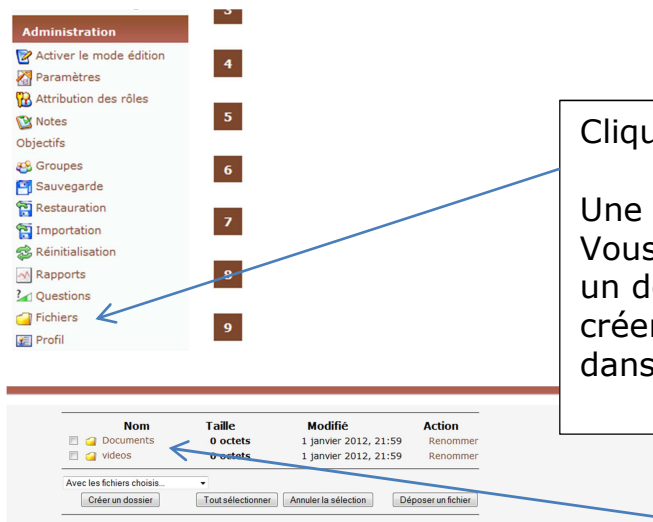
Administration
Activer le mode édition
Paramètres
Attribution des rôles
Notes
Objectifs
Groupes
Sauvegarde
Restauration
Importation
Réinitialisation
Rapports
Questions
Fichiers
Profil

3
4
5
6
7
8
9

Cliqu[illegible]

Une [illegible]
Vous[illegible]
un d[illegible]
créer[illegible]
dans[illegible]

| Nom | Taille | Modifié | Action |
|---|---|---|---|
| Documents | 0 octets | 1 janvier 2012, 21:59 | Renommer |
| videos | 0 octets | 1 janvier 2012, 21:59 | Renommer |

Avec les fichiers choisis...
Créer un dossier
Tout sélectionner
Annuler la sélection
Déposer un fichier